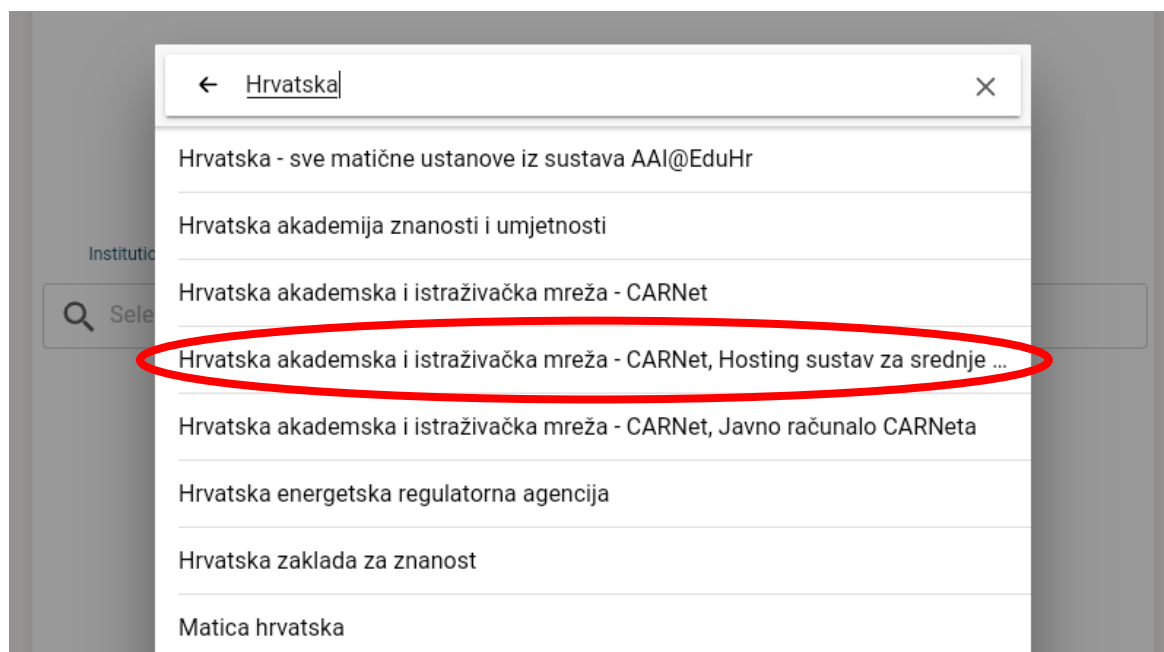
Hrvatska

Hrvatska - sve matične ustanove iz sustava AAI@EduHr

Hrvatska akademija znanosti i umjetnosti

Institutio

Hrvatska akademska i istraživačka mreža - CARNet

Sele

Hrvatska akademska i istraživačka mreža - CARNet, Hosting sustav za srednje ...

Hrvatska akademska i istraživačka mreža - CARNet, Javno računalo CARNeta

Hrvatska energetska regulatorna agencija

Hrvatska zaklada za znanost

Matica hrvatska